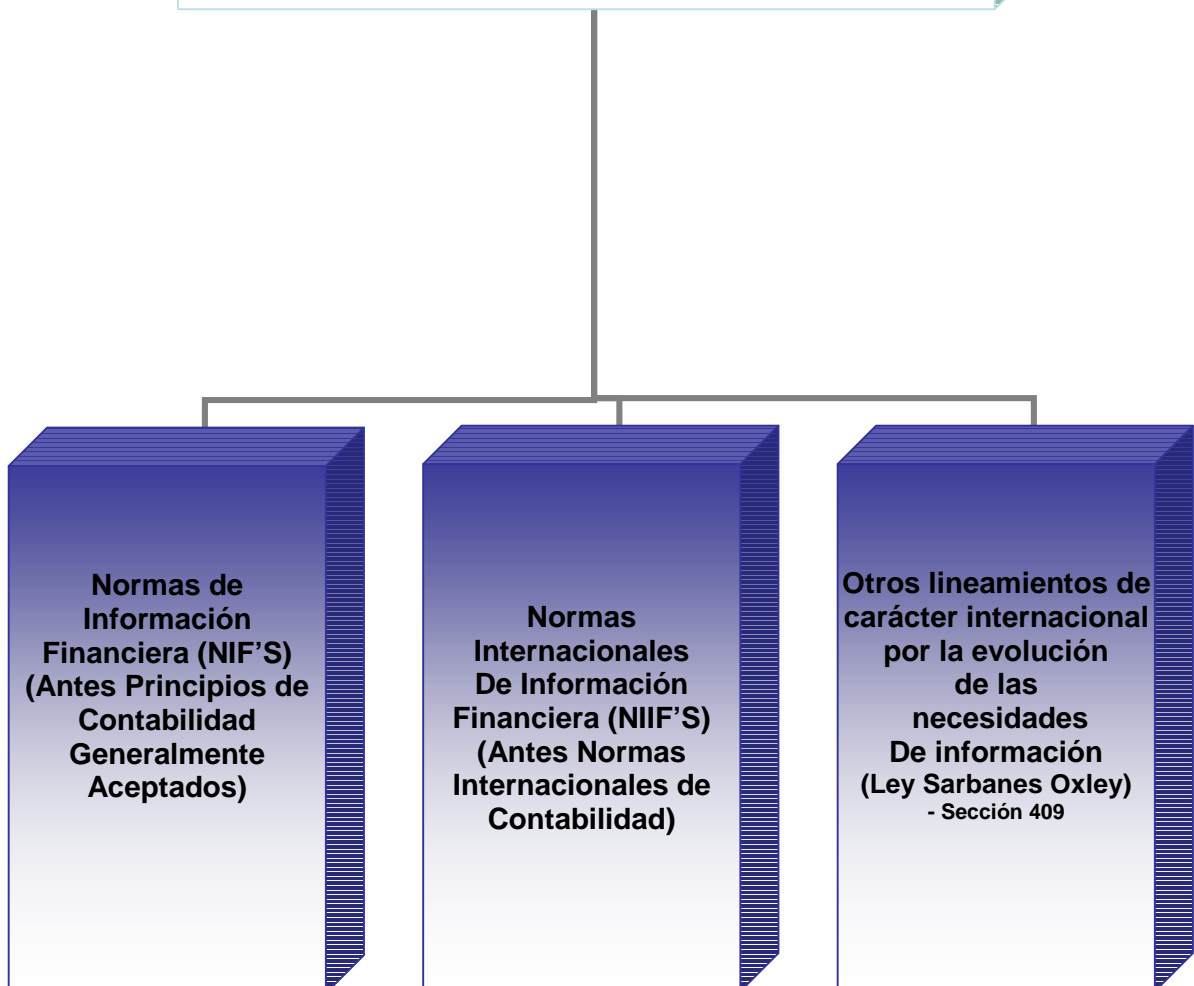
Normas de Información Financiera (NIF'S) (Antes Principios de Contabilidad Generalmente Aceptados)

Normas Internacionales De Información Financiera (NIIF'S) (Antes Normas Internacionales de Contabilidad)

Otros lineamientos de carácter internacional por la evolución de las necesidades De información (Ley Sarbanes Oxley) - Sección 409